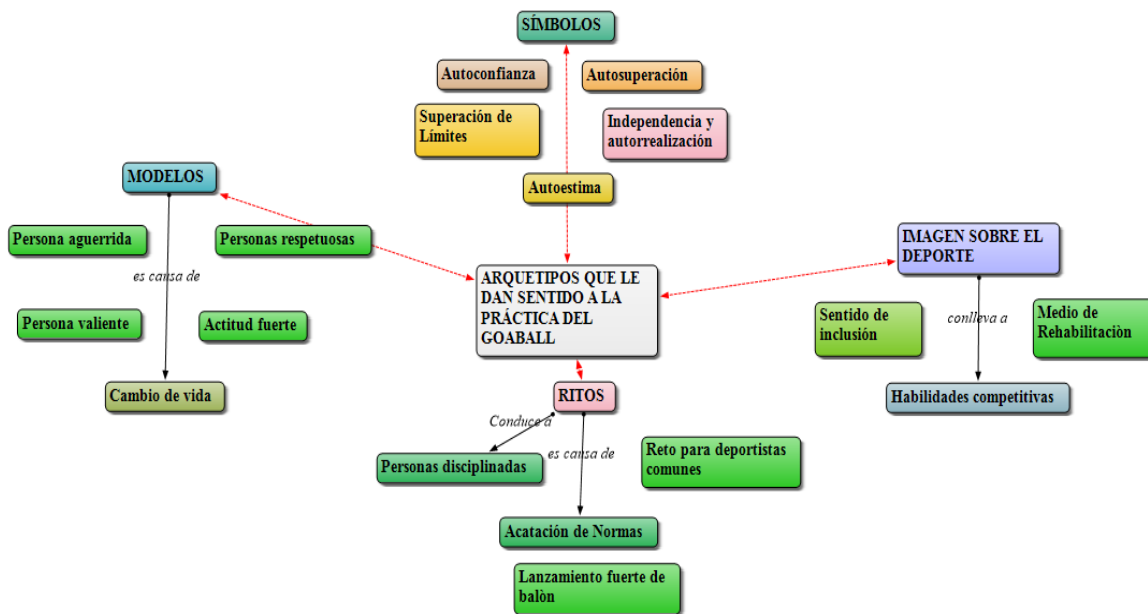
SÍMBOLOS

Autoconfianza

Autosuperación

Superación de Límites

Independencia y autorrealización

Autoestima

MODELOS

Persona aguerrida

Personas respetuosas

es cansa de

Persona valiente

Actitud fuerte

Cambio de vida

ARQUETIPOS QUE LE DAN SENTIDO A LA PRÁCTICA DEL GOABALL

IMAGEN SOBRE EL DEPORTE

Sentido de inclusión

conlleva a

Medio de Rehabilitación

Habilidades competitivas

RITOS

Conduce a

es cansa de

Personas disciplinadas

Reto para deportistas comunes

Acatación de Normas

Lanzamiento fuerte de balòn